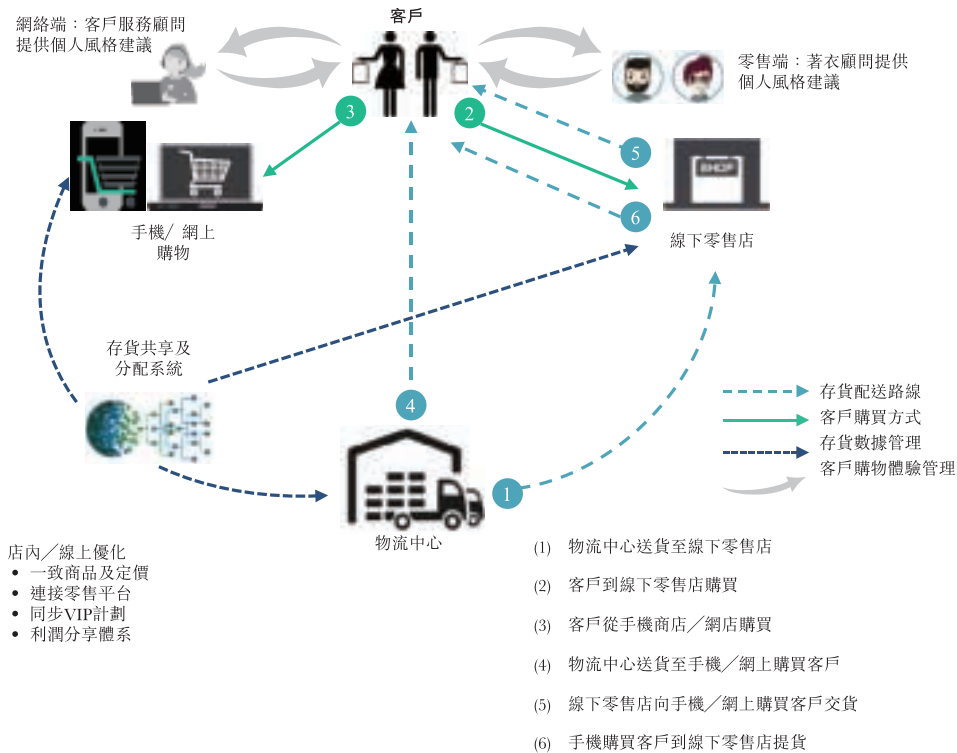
網絡端：客戶服務顧問提供個人風格建議

客戶

零售端：著衣顧問提供個人風格建議

3

2

5

6

SHOP

手機／網上購物

線下零售店

存貨共享及分配系統

4

存貨配送路線
客戶購買方式
存貨數據管理
客戶購物體驗管理

1

物流中心

店內／線上優化
• 一致商品及定價
• 連接零售平台
• 同步VIP計劃
• 利潤分享體系

(1) 物流中心送貨至線下零售店

(2) 客戶到線下零售店購買

(3) 客戶從手機商店／網店購買

(4) 物流中心送貨至手機／網上購買客戶

(5) 線下零售店向手機／網上購買客戶交貨

(6) 手機購買客戶到線下零售店提貨